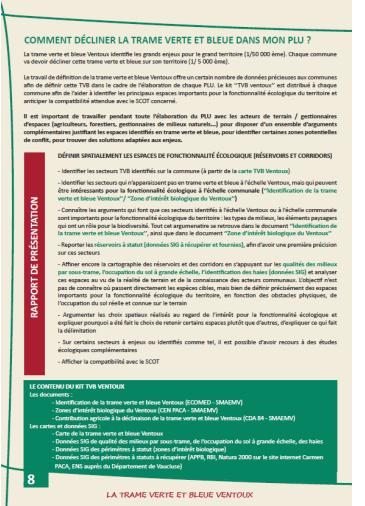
COMMENT DÉCLINER LA TRAME VERTE ET BLEUE DANS MON PLU ?

La trame verte et bleue Ventoux identifie les grands enjeux pour le grand territoire (1/50 000 ème). Chaque commune va devoir décliner cette trame verte et bleue sur son territoire (1/ 5 000 ème).

Le travail de définition de la trame verte et bleue Ventoux offre un certain nombre de données précieuses aux communes afin de définir cette TVB dans le cadre de l'élaboration de chaque PLU. Le kit "TVB ventoux" est distribué à chaque commune afin de l'aider à identifier les principaux espaces importants pour la fonctionnalité écologique du territoire et anticiper la compatibilité attendue avec le SCOT concerné.

Il est important de travailler pendant toute l'élaboration du PLU avec les acteurs de terrain / gestionnaires d'espaces (agriculteurs, forestiers, gestionnaires de milieux naturels...) pour disposer d'un ensemble d'arguments complémentaires justifiant les espaces identifiés en trame verte et bleue, pour identifier certaines zones potentielles de conflit, pour trouver des solutions adaptées aux enjeux.

RAPPORT DE PRÉSENTATION

DÉFINIR SPATIALEMENT LES ESPACES DE FONCTIONNALITÉ ÉCOLOGIQUE (RÉSERVOIRS ET CORRIDORS)

- Identifier les secteurs TVB identifiés sur la commune (à partir de la carte TVB Ventoux)

- Identifier les secteurs qui n'apparaissent pas en trame verte et bleue à l'échelle Ventoux, mais qui peuvent être intéressants pour la fonctionnalité écologique à l'échelle communale ("Identification de la trame verte et bleue Ventoux"/ "Zone d'intérêt biologique du Ventoux")

- Connaître les arguments qui font que ces secteurs identifiés à l'échelle Ventoux ou à l'échelle communale sont importants pour la fonctionnalité écologique du territoire : les types de milieux, les éléments paysagers qui ont un rôle pour la biodiversité. Tout cet argumentaire se retrouve dans le document "Identification de la trame verte et bleue Ventoux", ainsi que dans le document "Zone d'intérêt biologique du Ventoux")

- Reporter les réservoirs à statut (données SIG à récupérer et fournies), afin d'avoir une première précision sur ces secteurs

- Affiner encore la cartographie des réservoirs et des corridors en s'appuyant sur les qualités des milieux par sous-trame, l'occupation du sol à grande échelle, l'identification des haies (données SIG) et analyser ces espaces au vu de la réalité de terrain et de la connaissance des acteurs communaux. L'objectif n'est pas de connaître où passent directement les espèces cibles, mais bien de définir précisément des espaces importants pour la fonctionnalité écologique du territoire, en fonction des obstacles physiques, de l'occupation du sol réelle et connue sur le terrain

- Argumenter les choix spatiaux réalisés au regard de l'intérêt pour la fonctionnalité écologique et expliquer pourquoi a été fait le choix de retenir certains espaces plutôt que d'autres, d'expliquer ce qui fait la délimitation

- Sur certains secteurs à enjeux ou identifiés comme tel, il est possible d'avoir recours à des études écologiques complémentaires

- Afficher la compatibilité avec le SCOT

LE CONTENU DU KIT TVB VENTOUX
Les documents :
- Identification de la trame verte et bleue Ventoux (ECOMED - SMAEMV)
- Zones d'intérêt biologique du Ventoux (CEN PACA - SMAEMV)
- Contribution agricole à la déclinaison de la trame verte et bleue du Ventoux (CDA 84 - SMAEMV)
Les cartes et données SIG :
- Carte de la trame verte et bleue Ventoux
- Données SIG de qualité des milieux par sous-trame, de l'occupation du sol à grande échelle, des haies
- Données SIG des périmètres à statut (zones d'intérêt biologique)
- Données SIG des périmètres à statut à récupérer (APPB, RBI, Natura 2000 sur le site internet Carmen PACA, ENS auprès du Département de Vaucluse)

8

LA TRAME VERTE ET BLEUE Ventoux